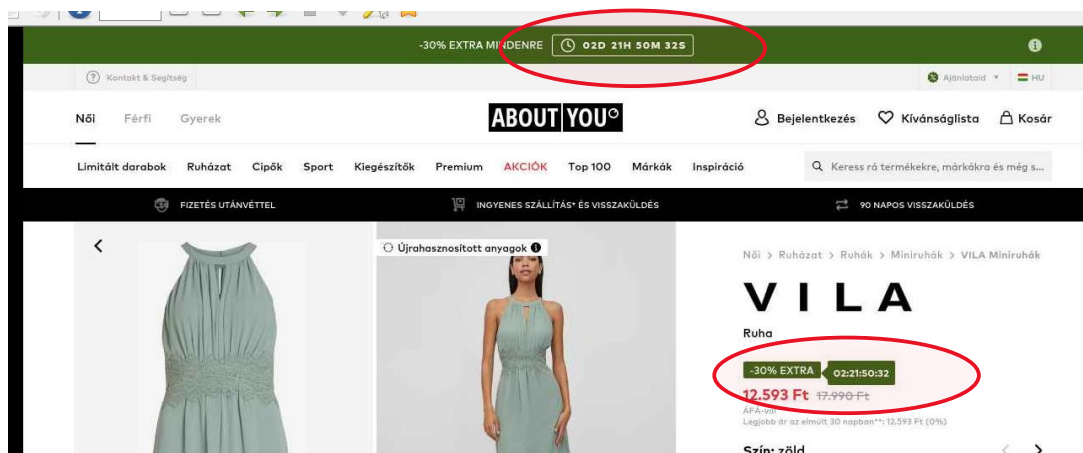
-30% EXTRA MINDENRE 02D 21H 50M 32S

Kontakt & Segítség

Ajánlataid HU

Női Férfi Gyerek

ABOUT YOU

Bejelentkezés Kívánságlista Kosár

Limitált darabok Ruházat Cipők Sport Kiegészítők Premium AKCIÓK Top 100 Márkák Inspiráció

Keress rá termékekre, márkákra és még s...

FIZETÉS UTÁNVÉTTEL

INGYENES SZÁLLÍTÁS* ÉS VISSZAKÜLDÉS

90 NAPOS VISSZAKÜLDÉS

Újrahasznosított anyagok

Női > Ruházat > Ruhák > Miniruhák > VILA Miniruhák

VILA

Ruha

-30% EXTRA 02:21:50:32

12.593 Ft 17.990 Ft

ÁFA-val

Legjobb ár az elmúlt 30 napban**: 12.593 Ft (0%)

Szín: zöld